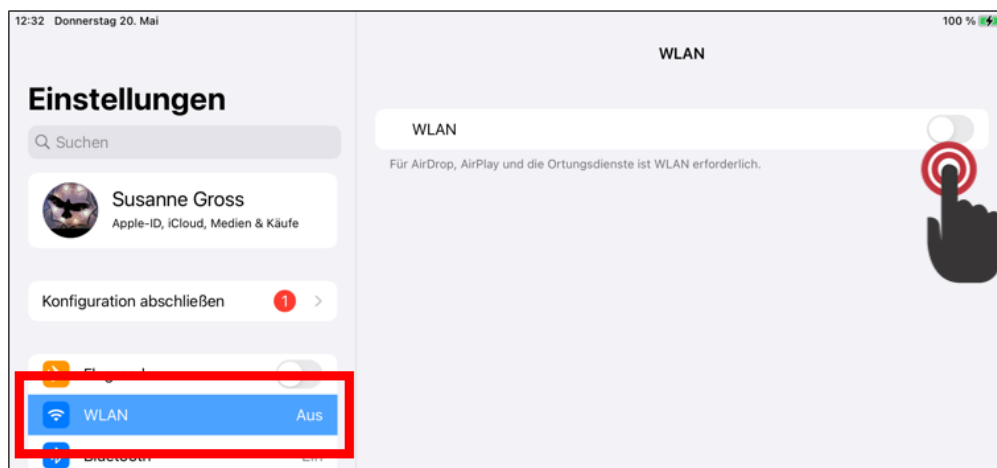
12:32 Donnerstag 20. Mai

100 %

Einstellungen

Suchen

Susanne Gross
Apple-ID, iCloud, Medien & Käufe

Konfiguration abschließen 1

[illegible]

WLAN Aus

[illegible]

WLAN

WLAN

Für AirDrop, AirPlay und die Ortungsdienste ist WLAN erforderlich.